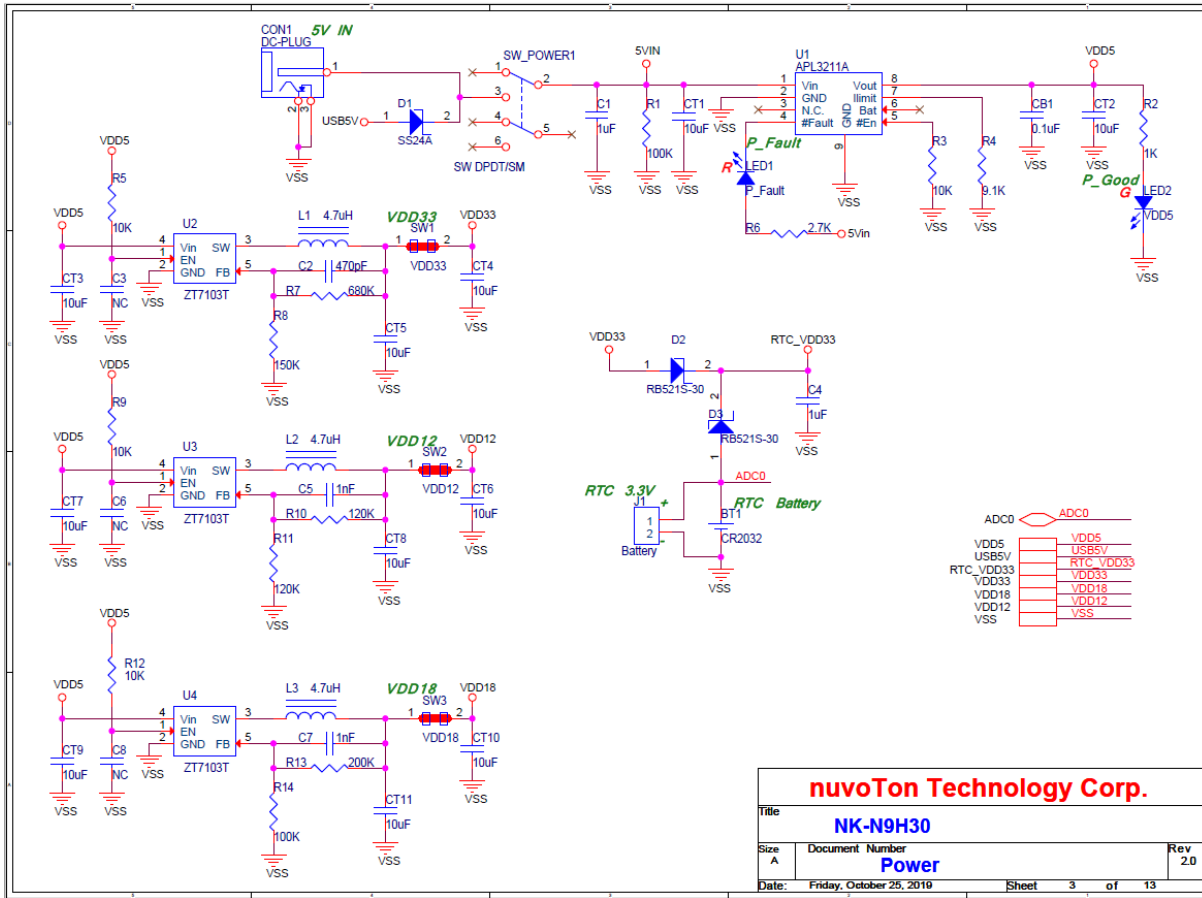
CON1
DC-PLUG
5V IN
1
2 3
VSS
USB5V
1
D1
SS24A
2
SW_POWER1
1
2
3
4
5
6
SW DPDT/SM
5VIN
C1
1uF
VSS
R1
100K
VSS
CT1
10uF
VSS
U1
APL3211A
1 Vin
2 GND
3 N.C.
4 #Fault
Vout 8
Ilimit 7
Bat 6
#En 5
GND
9
VSS
P_Fault
R
LED1
P_Fault
R6
2.7K
5Vin
R3
10K
VSS
R4
9.1K
VSS
VDD5
CB1
0.1uF
VSS
CT2
10uF
VSS
R2
1K
P_Good
G
LED2
VDD5
VSS

VDD5
R5
10K
VDD5
CT3
10uF
VSS
C3
NC
VSS
U2
4 Vin
1 EN
2 GND
SW 3
FB 5
ZT7103T
VSS
L1 4.7uH
C2 470pF
R7 680K
R8
150K
VSS
VDD33
SW1
1 2
VDD33
VDD33
CT4
10uF
VSS
CT5
10uF
VSS

VDD33
1
D2
RB521S-30
2
RTC_VDD33
C4
1uF
VSS
2
D3
RB521S-30
1
ADC0
RTC 3.3V
J1
+
1
2
-
Battery
RTC Battery
BT1
CR2032
VSS

VDD5
R9
10K
VDD5
CT7
10uF
VSS
C6
NC
VSS
U3
4 Vin
1 EN
2 GND
SW 3
FB 5
ZT7103T
VSS
L2 4.7uH
C5 1nF
R10 120K
R11
120K
VSS
VDD12
SW2
1 2
VDD12
VDD12
CT6
10uF
VSS
CT8
10uF
VSS

ADC0
ADC0
VDD5
USB5V
RTC_VDD33
VDD33
VDD18
VDD12
VSS
VDD5
USB5V
RTC_VDD33
VDD33
VDD18
VDD12
VSS

VDD5
R12
10K
VDD5
CT9
10uF
VSS
C8
NC
VSS
U4
4 Vin
1 EN
2 GND
SW 3
FB 5
ZT7103T
VSS
L3 4.7uH
C7 1nF
R13 200K
R14
100K
VSS
VDD18
SW3
1 2
VDD18
VDD18
CT10
10uF
VSS
CT11
10uF
VSS

nuvoTon Technology Corp.
Title
NK-N9H30
Size
A
Document Number
Power
Rev
2.0
Date: Friday, October 25, 2019
Sheet 3 of 13